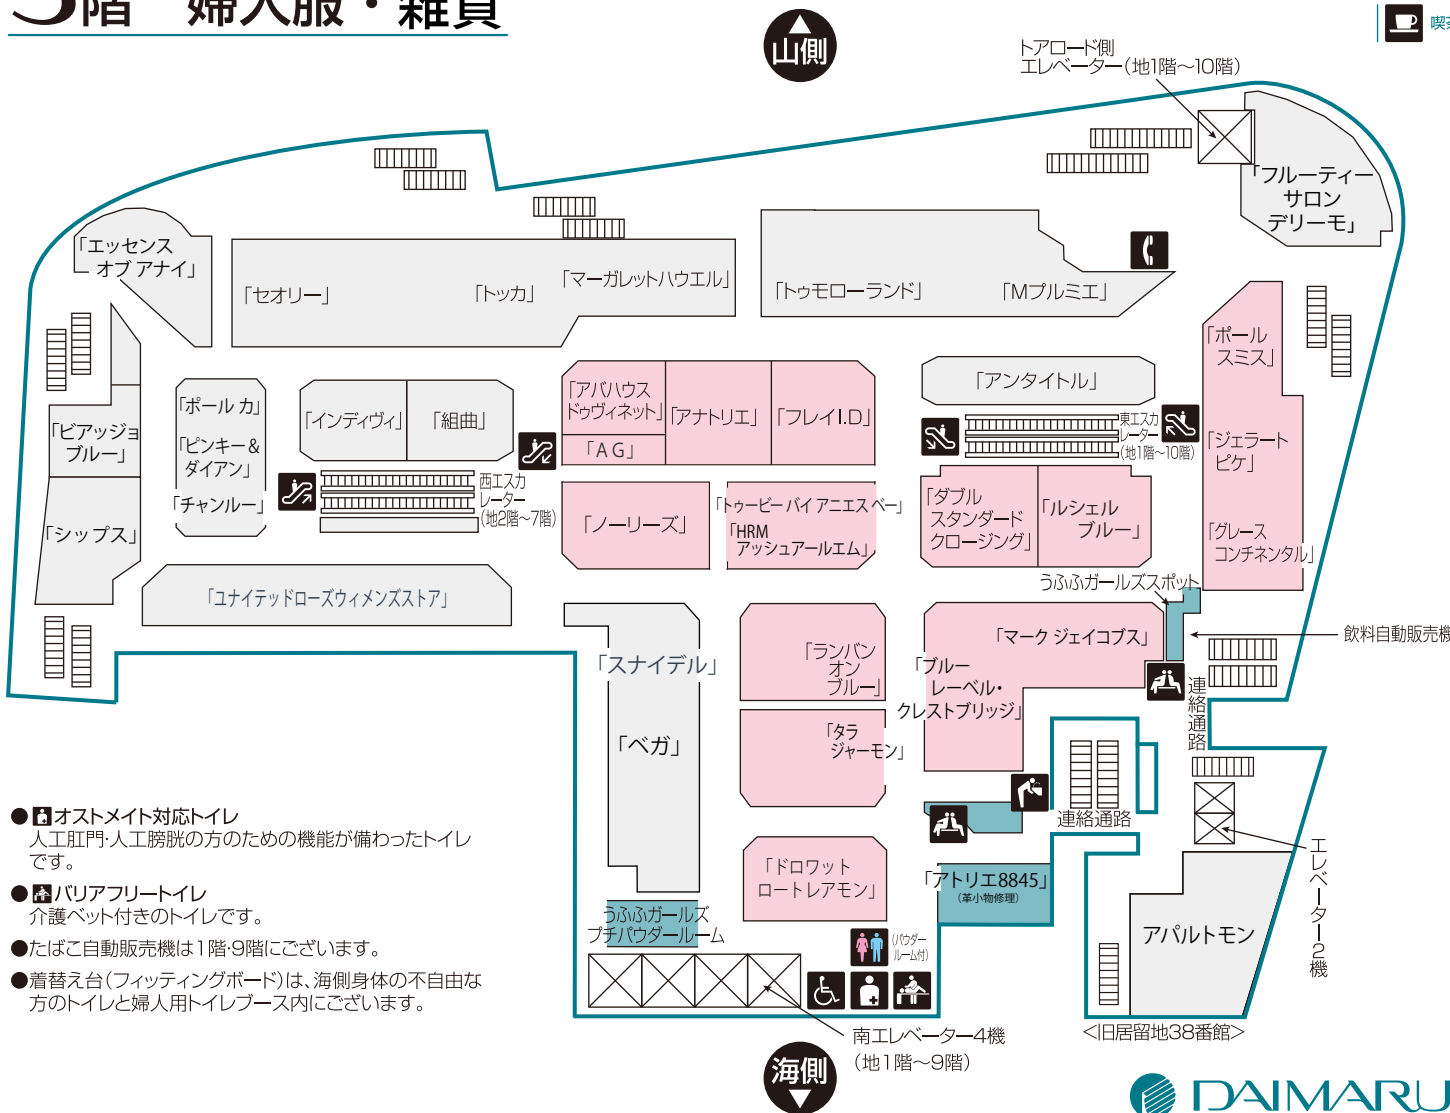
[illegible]階　婦人服・雑貨

喫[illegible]

山側

トアロード側
エレベーター(地1階〜10階)

「フルーティー
サロン
デリーモ」

「エッセンス
オブ アナイ」

「セオリー」

「トッカ」

「マーガレットハウエル」

「トゥモローランド」

「Mプルミエ」

「ポール
スミス」

「ビアッジョ
ブルー」

「ポール カ」

「ピンキー＆
ダイアン」

「チャンルー」

「インディヴィ」

「組曲」

「アバハウス
ドゥヴィネット」

「アナトリエ」

「フレイI.D」

「AG」

「アンタイトル」

東エスカレーター
(地1階〜10階)

「ジェラート
ピケ」

西エスカレーター
(地2階〜7階)

「ノーリーズ」

「トゥービー バイ アニエスベー」

「HRM
アッシュアールエム」

「ダブル
スタンダード
クロージング」

「ルシェル
ブルー」

「グレース
コンチネンタル」

「シップス」

「ユナイテッドローズウィメンズストア」

うふふガールズスポット

飲料自動販売機

「スナイデル」

「ランバン
オン
ブルー」

「マーク ジェイコブス」

「ブルー
レーベル・
クレストブリッジ」

連絡通路

「ベガ」

「タラ
ジャーモン」

連絡通路

● オストメイト対応トイレ
人工肛門･人工膀胱の方のための機能が備わったトイレです。

● バリアフリートイレ
介護ベット付きのトイレです。

●たばこ自動販売機は1階･9階にございます。

●着替え台(フィッティングボード)は、海側身体の不自由な方のトイレと婦人用トイレブース内にございます。

「ドロワット
ロートレアモン」

「アトリエ8845」
(革小物修理)

アパルトモン

エレベーター2機

うふふガールズ
プチパウダールーム

(パウダールーム付)

南エレベーター4機
(地1階〜9階)

<旧居留地38番館>

海側

DAIMARU